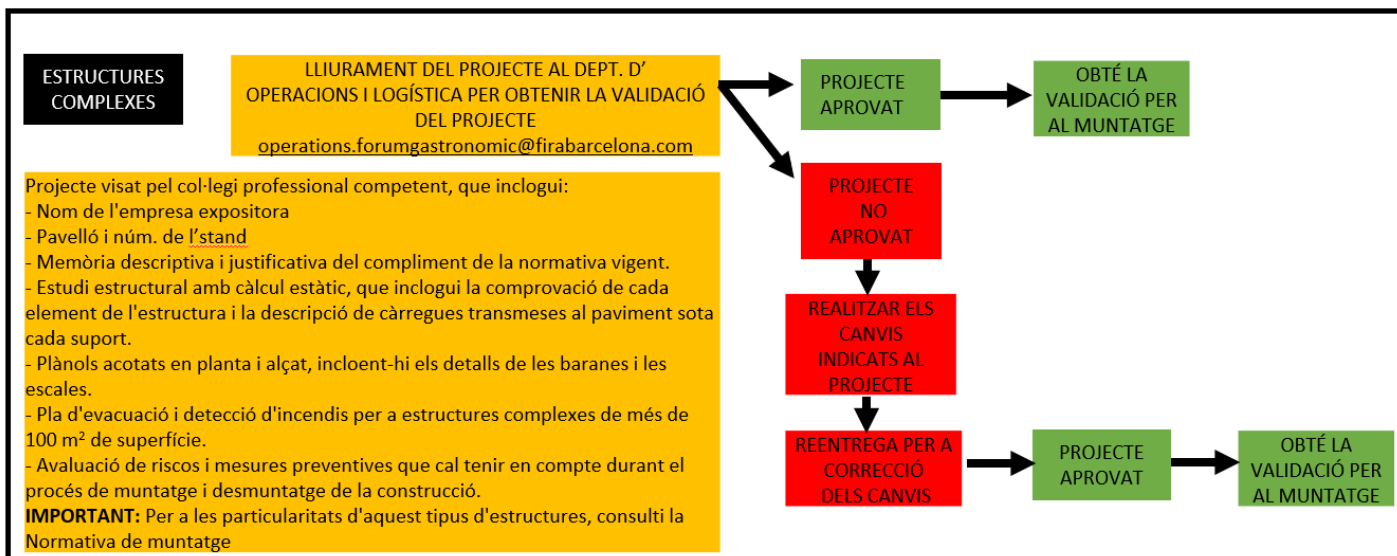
ESTRUCTURES COMPLEXES

LLIURAMENT DEL PROJECTE AL DEPT. D' OPERACIONS I LOGÍSTICA PER OBTENIR LA VALIDACIÓ DEL PROJECTE
operations.forumgastronomic@firabarcelona.com

PROJECTE APROVAT

OBTÉ LA VALIDACIÓ PER AL MUNTATGE

PROJECTE NO APROVAT

REALITZAR ELS CANVIS INDICATS AL PROJECTE

REENTREGA PER A CORRECCIÓ DELS CANVIS

PROJECTE APROVAT

OBTÉ LA VALIDACIÓ PER AL MUNTATGE

Projecte visat pel col·legi professional competent, que inclogui:
- Nom de l'empresa expositora
- Pavelló i núm. de l'stand
- Memòria descriptiva i justificativa del compliment de la normativa vigent.
- Estudi estructural amb càlcul estàtic, que inclogui la comprovació de cada element de l'estructura i la descripció de càrregues transmeses al paviment sota cada suport.
- Plànols acotats en planta i alçat, incloent-hi els detalls de les baranes i les escales.
- Pla d'evacuació i detecció d'incendis per a estructures complexes de més de 100 m² de superfície.
- Avaluació de riscos i mesures preventives que cal tenir en compte durant el procés de muntatge i desmuntatge de la construcció.
IMPORTANT: Per a les particularitats d'aquest tipus d'estructures, consulti la Normativa de muntatge